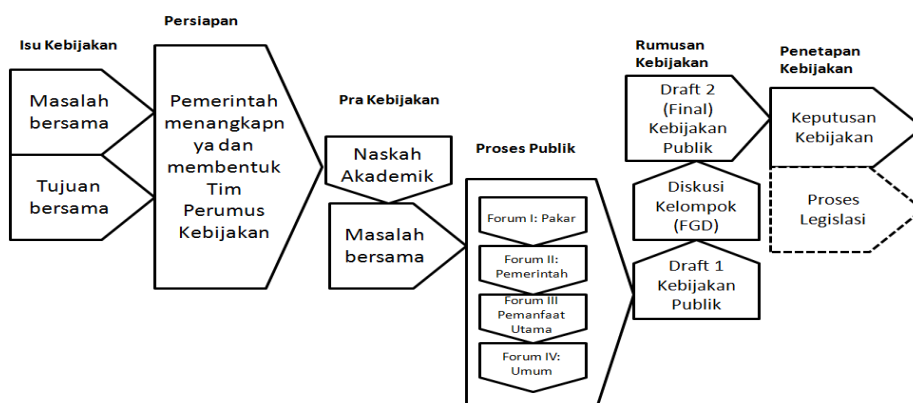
Isu Kebijakan

Masalah bersama

Tujuan bersama

Persiapan

Pemerintah menangkapnya dan membentuk Tim Perumus Kebijakan

Pra Kebijakan

Naskah Akademik

Masalah bersama

Proses Publik

Forum I: Pakar

Forum II: Pemerintah

Forum III Pemanfaat Utama

Forum IV: Umum

Rumusan Kebijakan

Draft 2 (Final) Kebijakan Publik

Diskusi Kelompok (FGD)

Draft 1 Kebijakan Publik

Penetapan Kebijakan

Keputusan Kebijakan

Proses Legislasi